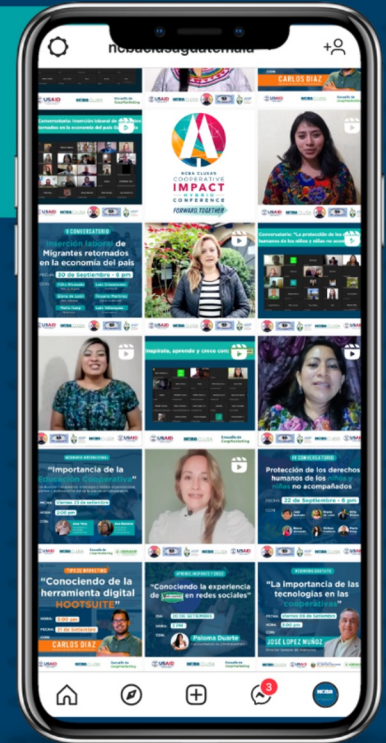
ncbaclusaguatemala

CARLOS DIAZ

USAID NCBA CLUSA

Conversatorio: Inserción laboral de migrantes en la economía del país

NCBA CLUSA COOPERATIVE IMPACT HYBRID CONFERENCE FORWARD TOGETHER

II CONVERSATORIO "Inserción laboral de Migrantes retornados en la economía del país"

20 de Septiembre - 6 pm

Conversatorio: "La protección de los derechos humanos de los niños y niñas no acompañados"

Inspírate, aprende y crece con

"Importancia de la Educación Cooperativa"

III CONVERSATORIO Protección de los derechos humanos de los niños y niñas no acompañados

22 de Septiembre - 6 pm

"Conociendo la herramienta digital HOOTSUITE"

CARLOS DIAZ

"Conociendo la experiencia de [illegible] en redes sociales"

Paloma Duarte

"La importancia de las tecnologías en las cooperativas"

JOSÉ LOPEZ MUÑOZ

3